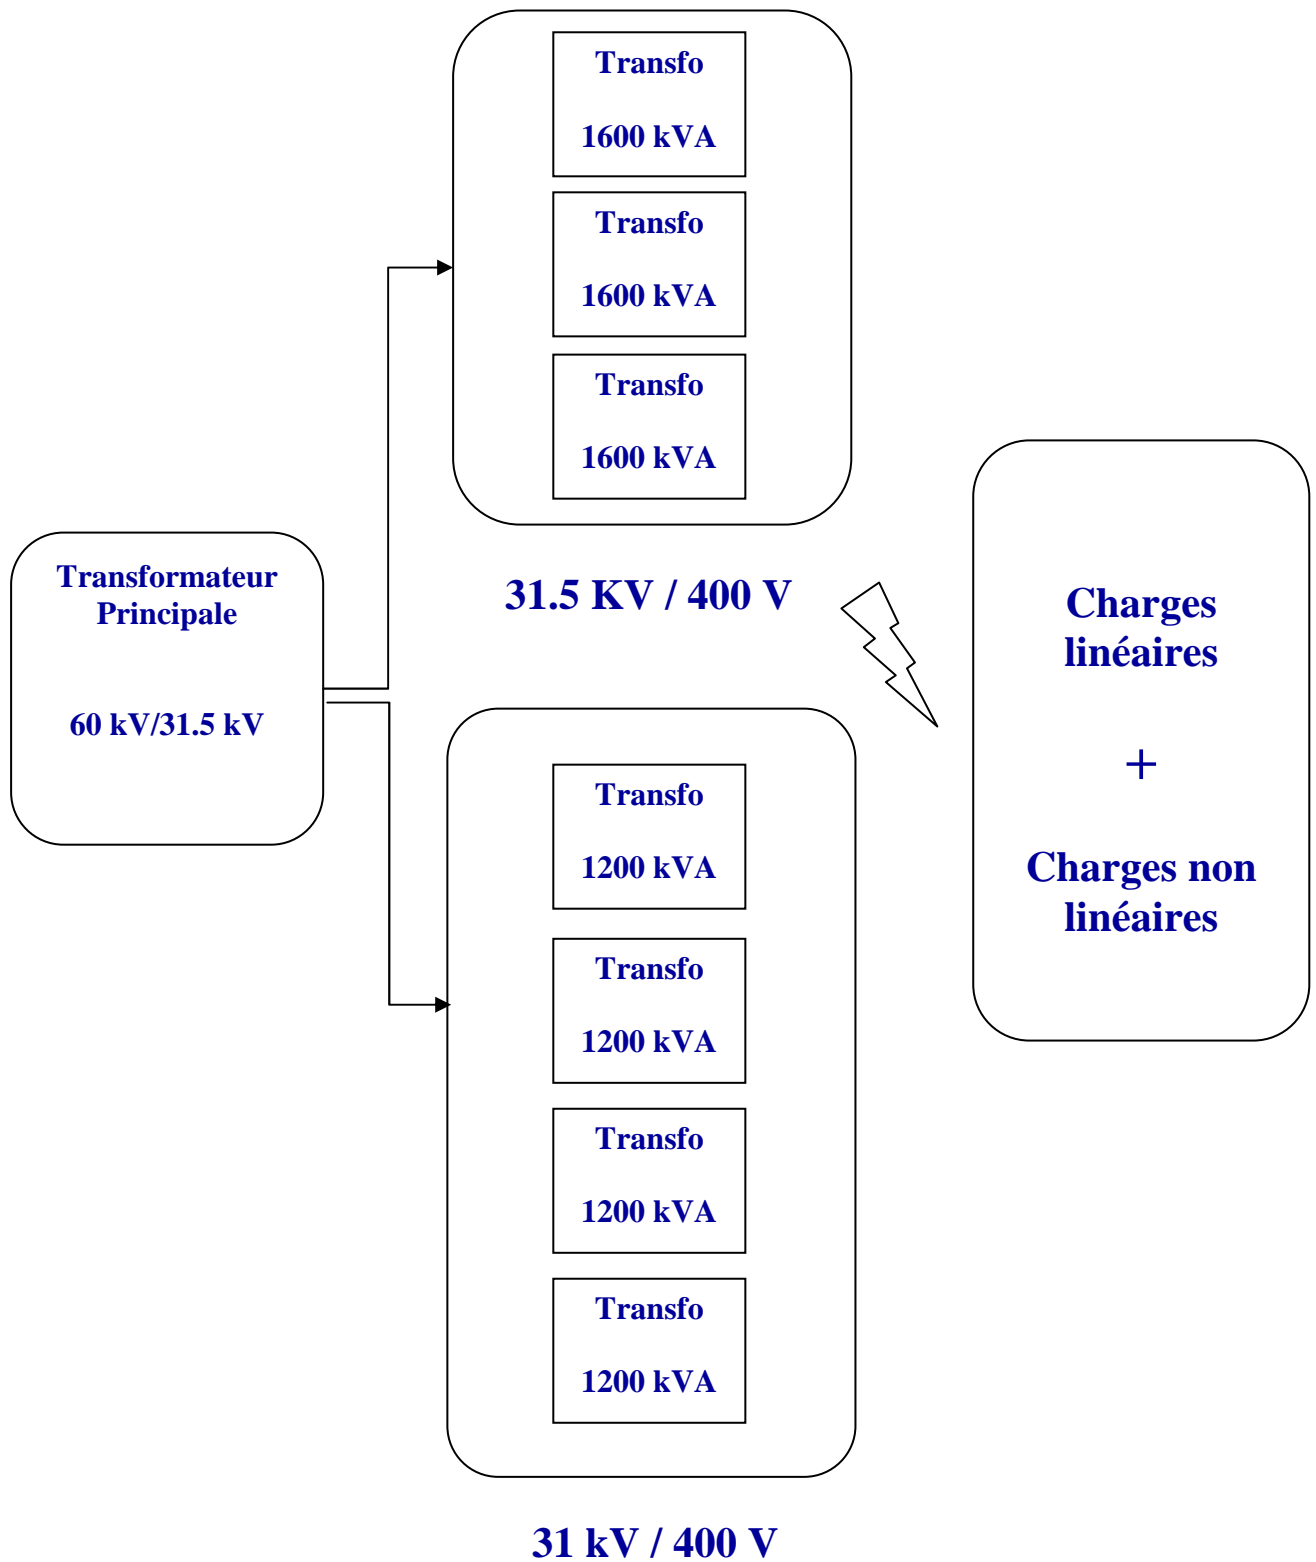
Transfo

1600 kVA

Transfo

1600 kVA

Transfo

1600 kVA

Transformateur Principale

60 kV/31.5 kV

31.5 KV / 400 V

Charges linéaires

+

Charges non linéaires

Transfo

1200 kVA

Transfo

1200 kVA

Transfo

1200 kVA

Transfo

1200 kVA

31 kV / 400 V